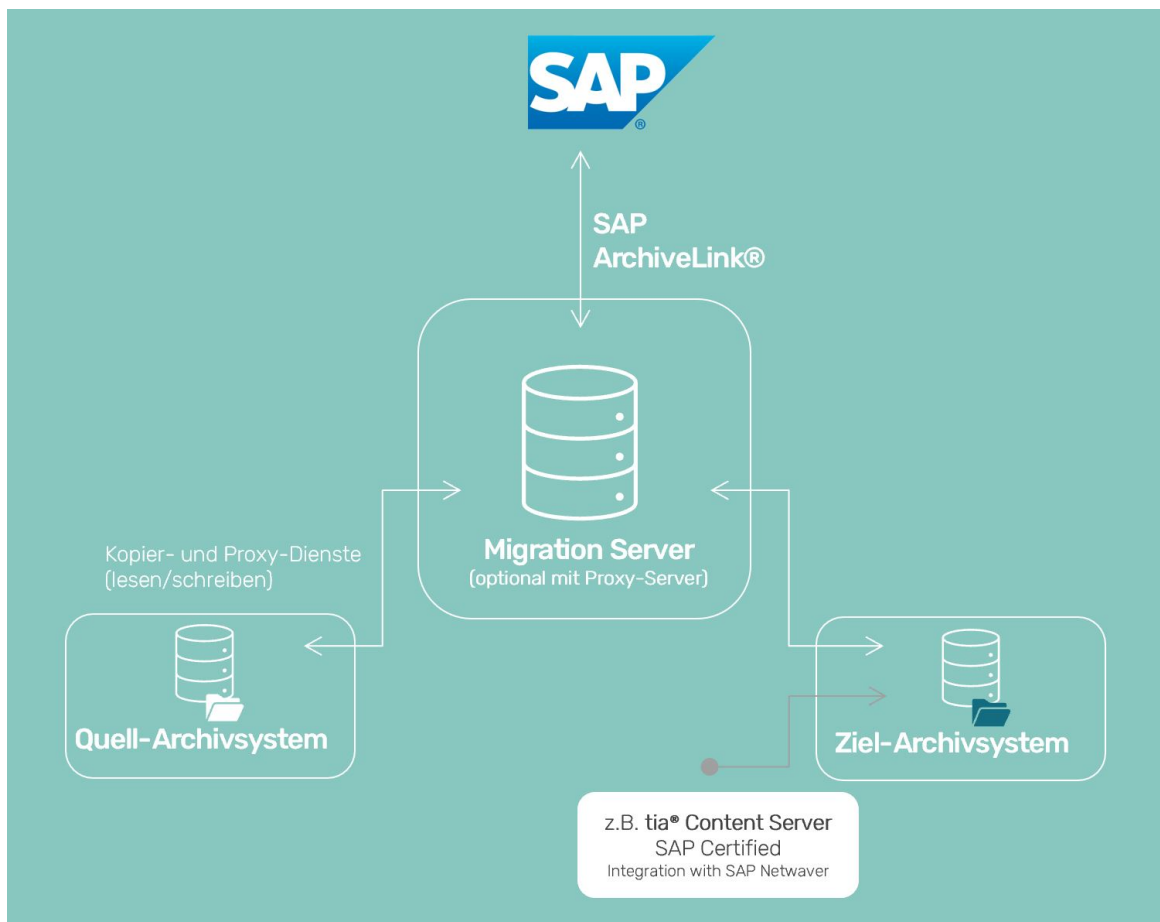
SAP®

SAP
ArchiveLink®

Migration Server
(optional mit Proxy-Server)

Kopier- und Proxy-Dienste
(lesen/schreiben)

Quell-Archivsystem

Ziel-Archivsystem

z.B. tia® Content Server
SAP Certified
Integration with SAP Netwaver